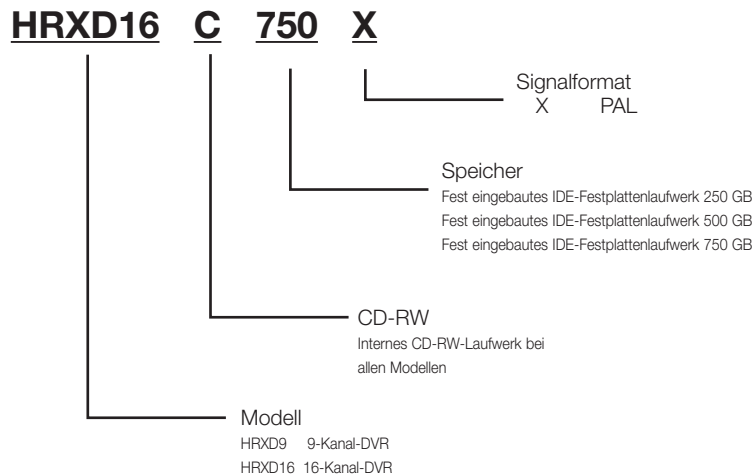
HRXD16 C 750 X

Signalformat
X PAL

Speicher
Fest eingebautes IDE-Festplattenlaufwerk 250 GB
Fest eingebautes IDE-Festplattenlaufwerk 500 GB
Fest eingebautes IDE-Festplattenlaufwerk 750 GB

CD-RW
Internes CD-RW-Laufwerk bei allen Modellen

Modell
HRXD9 9-Kanal-DVR
HRXD16 16-Kanal-DVR